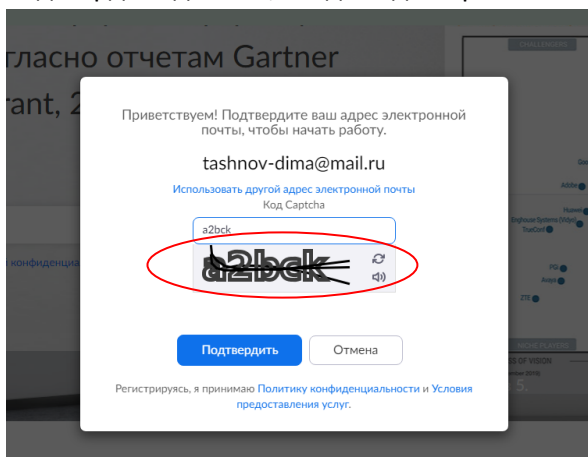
гласно отчетам Gartner
rant, 2

конфиденциа

CHALLENGERS

Adobe
Huawei
TrueConf
PGi
Avaya
ZTE

NICHE PLAYERS

S OF VISION

Приветствуем! Подтвердите ваш адрес электронной почты, чтобы начать работу.

tashnov-dima@mail.ru

Использовать другой адрес электронной почты

Код Captcha

a2bck

a2bck

Подтвердить

Отмена

Регистрируясь, я принимаю Политику конфиденциальности и Условия предоставления услуг.